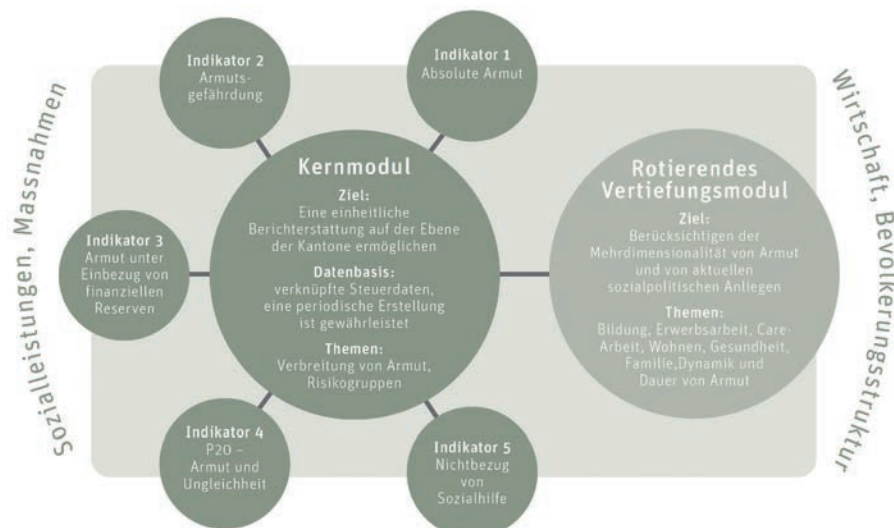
Sozialleistungen, Massnahmen

Indikator 2
Armutsgefährdung

Indikator 1
Absolute Armut

Wirtschaft, Bevölkerungsstruktur

Indikator 3
Armut unter Einbezug von finanziellen Reserven

Kernmodul

Ziel:
Eine einheitliche Berichterstattung auf der Ebene der Kantone ermöglichen

Datenbasis:
verknüpfte Steuerdaten, eine periodische Erstellung ist gewährleistet

Themen:
Verbreitung von Armut, Risikogruppen

Rotierendes Vertiefungsmodul

Ziel:
Berücksichtigen der Mehrdimensionalität von Armut und von aktuellen sozialpolitischen Anliegen

Themen:
Bildung, Erwerbsarbeit, Care-Arbeit, Wohnen, Gesundheit, Familie,Dynamik und Dauer von Armut

Indikator 4
P20 –
Armut und Ungleichheit

Indikator 5
Nichtbezug von Sozialhilfe